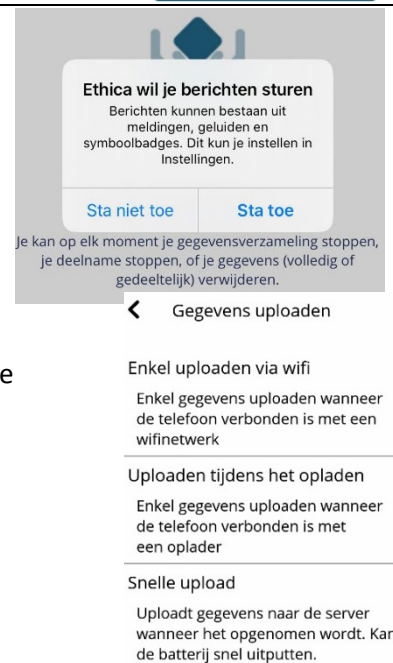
Ethica wil je berichten sturen

Berichten kunnen bestaan uit meldingen, geluiden en symboolbadges. Dit kun je instellen in Instellingen.

Sta niet toe

Sta toe

Je kan op elk moment je gegevensverzameling stoppen, je deelname stoppen, of je gegevens (volledig of gedeeltelijk) verwijderen.

e

Gegevens uploaden

Enkel uploaden via wifi

Enkel gegevens uploaden wanneer de telefoon verbonden is met een wifinetwerk

Uploaden tijdens het opladen

Enkel gegevens uploaden wanneer de telefoon verbonden is met een oplader

Snelle upload

Uploadt gegevens naar de server wanneer het opgenomen wordt. Kar de batterij snel uitputten.